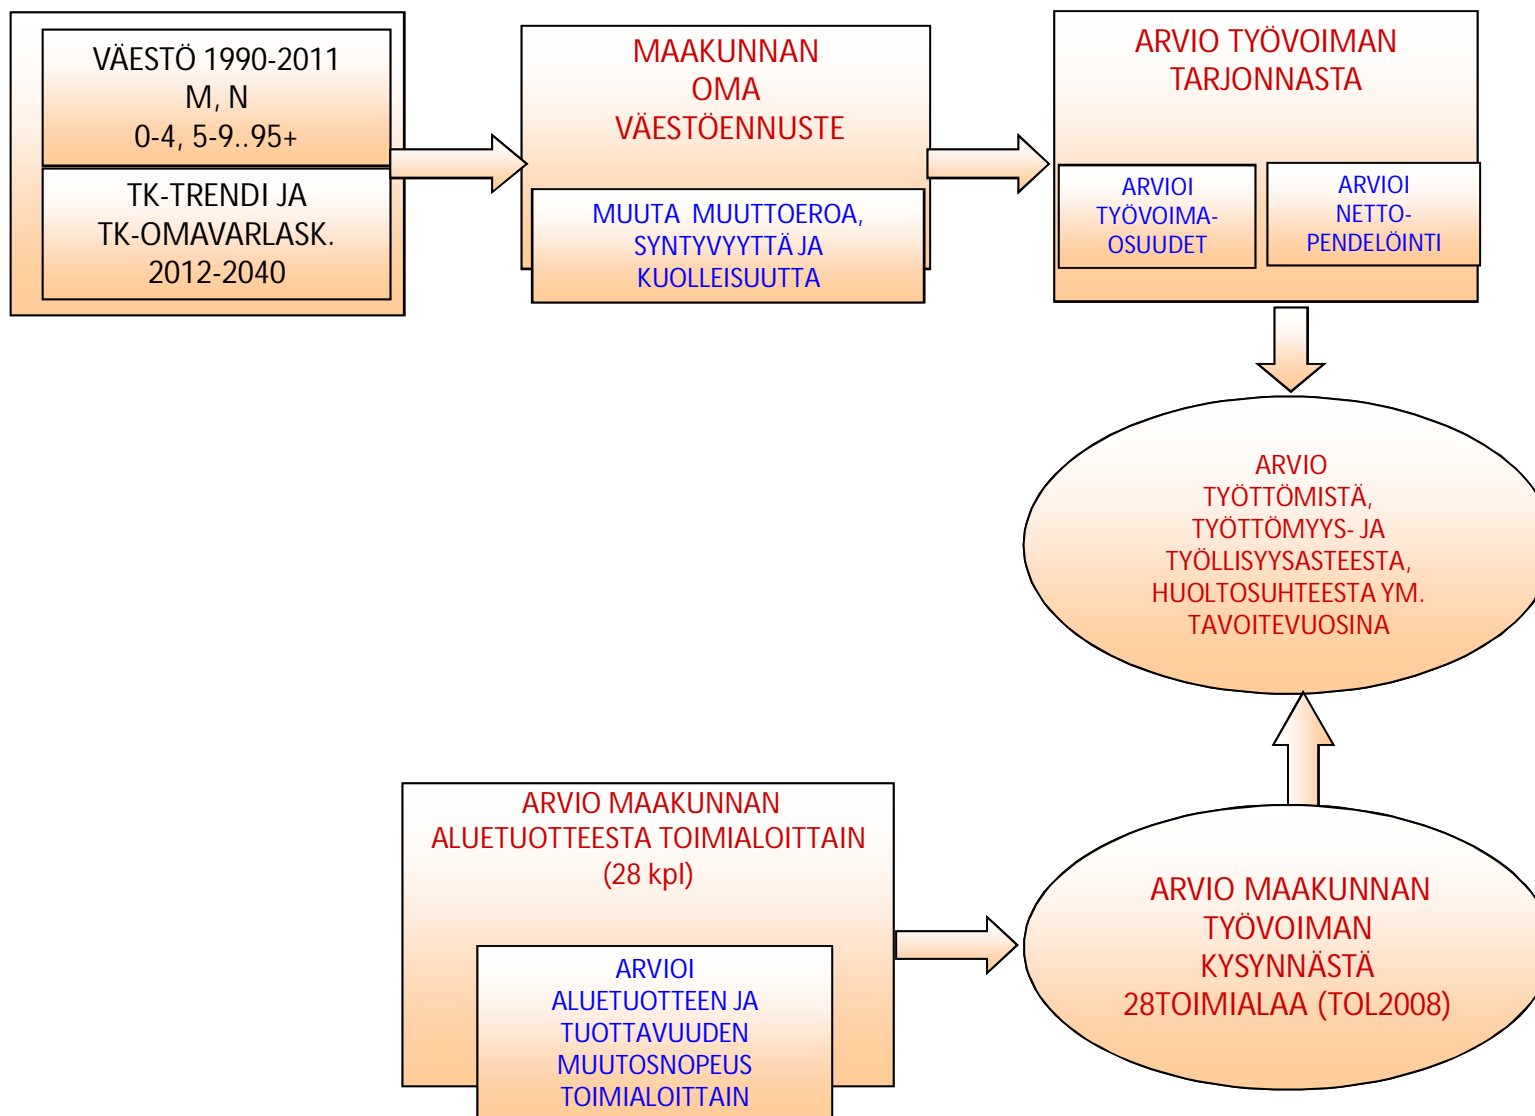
VÄESTÖ 1990-2011
M, N
0-4, 5-9..95+

TK-TRENDI JA
TK-OMAVARLASK.
2012-2040

MAAKUNNAN
OMA
VÄESTÖENNUSTE

MUUTA MUUTTOEROA,
SYNTYVYYTTÄ JA
KUOLLEISUUTTA

ARVIO TYÖVOIMAN
TARJONNASTA

ARVIOI
TYÖVOIMA-
OSUUDET

ARVIOI
NETTO-
PENDELÖINTI

ARVIO
TYÖTTÖMISTÄ,
TYÖTTÖMYYS- JA
TYÖLLISYYSASTEESTA,
HUOLTOSUHTEESTA YM.
TAVOITEVUOSINA

ARVIO MAAKUNNAN
ALUETUOTTEESTA TOIMIALOITTAIN
(28 kpl)

ARVIOI
ALUETUOTTEEN JA
TUOTTAVUUDEN
MUUTOSNOPEUS
TOIMIALOITTAIN

ARVIO MAAKUNNAN
TYÖVOIMAN
KYSYNNÄSTÄ
28TOIMIALAA (TOL2008)